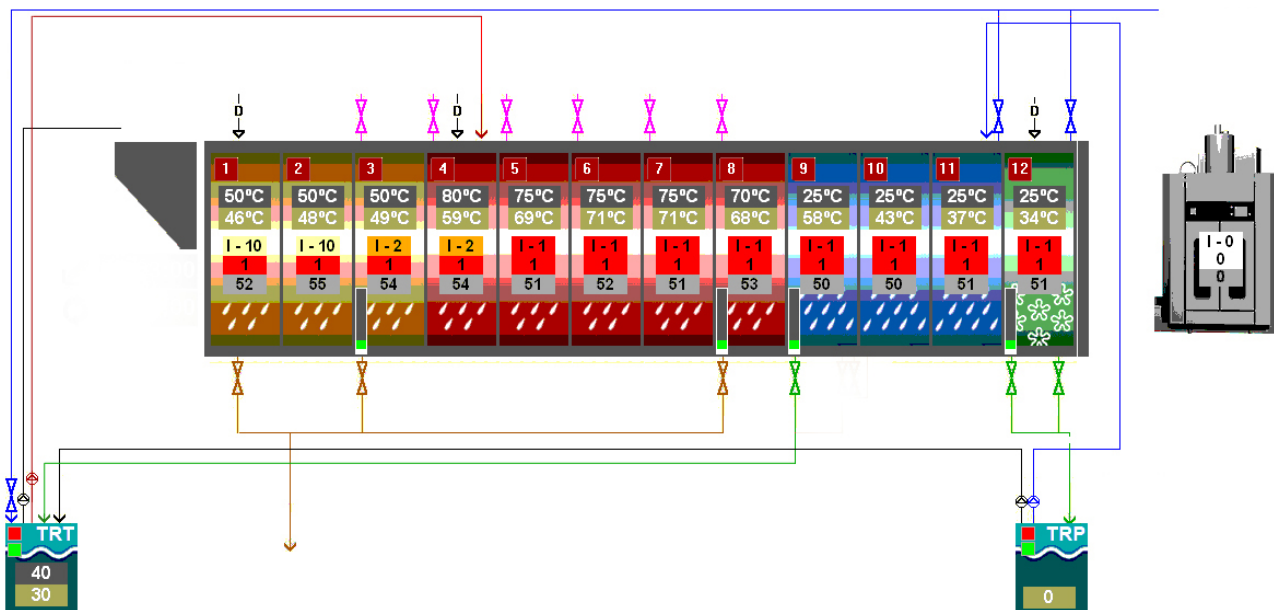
D
D
D
D

1
50ºC
46ºC
I - 10
1
52

2
50ºC
48ºC
I - 10
1
55

3
50ºC
49ºC
I - 2
1
54

4
80ºC
59ºC
I - 2
1
54

5
75ºC
69ºC
I - 1
1
51

6
75ºC
71ºC
I - 1
1
52

7
75ºC
71ºC
I - 1
1
51

8
70ºC
68ºC
I - 1
1
53

9
25ºC
58ºC
I - 1
1
50

10
25ºC
43ºC
I - 1
1
50

11
25ºC
37ºC
I - 1
1
51

12
25ºC
34ºC
I - 1
1
51

I - 0
0
0

TRT
40
30

TRP
0